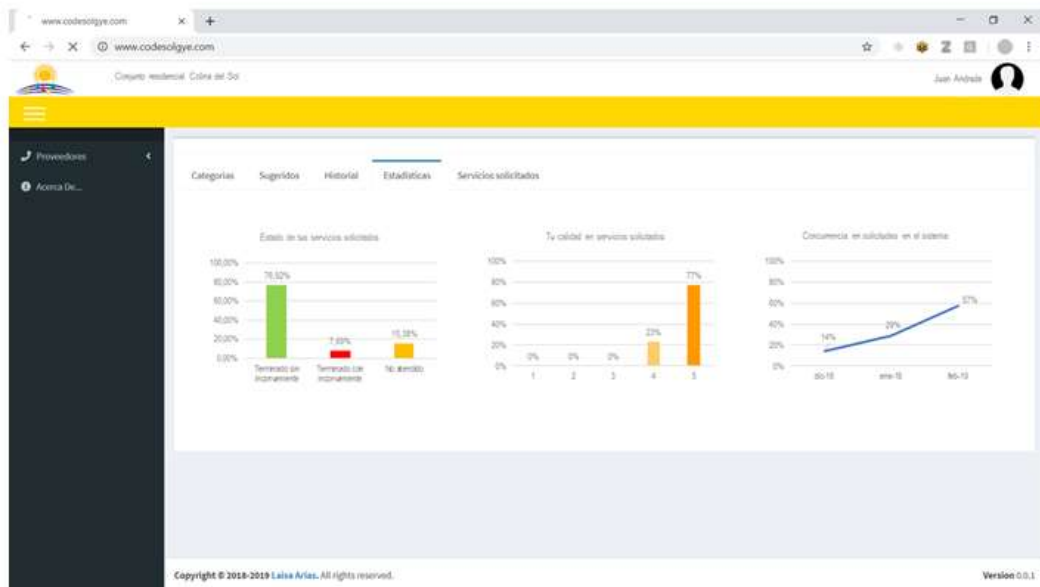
www.codesolgye.com

www.codesolgye.com

Conjunto residencial Colina del Sol

Juan Andrade

Proveedores

Acerca De...

Categorias Sugeridos Historial Estadisticas Servicios solicitados

Estado de tus servicios solicitados

100,00%
80,00%
60,00%
40,00%
20,00%
0,00%

76,92%
7,69%
15,38%

Terminado sin inconveniente
Terminado con inconveniente
No atendido

Tu calidad en servicios solicitados

100%
80%
60%
40%
20%
0%

0% 0% 0% 23% 77%

1 2 3 4 5

Concurrencia en solicitudes en el sistema

100%
80%
60%
40%
20%
0%

14%
29%
57%

dic-18 ene-19 feb-19

Copyright © 2018-2019 Laisa Arias. All rights reserved.

Version 0.0.1